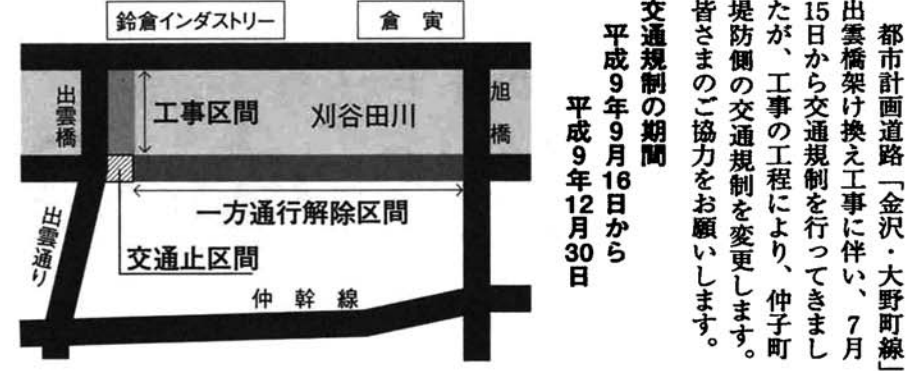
都市計画道路「金沢・大野町線」出雲橋架け換え工事に伴い、7月15日から交通規制を行ってきましたが、工事の工程により、仲子町堤防側の交通規制を変更します。皆さまのご協力をお願いします。

交通規制の期間
平成9年9月16日から
平成9年12月30日

鈴倉インダストリー
倉寅
出雲橋
工事区間
刈谷田川
旭橋
一方通行解除区間
出雲通り
交通止区間
仲幹線